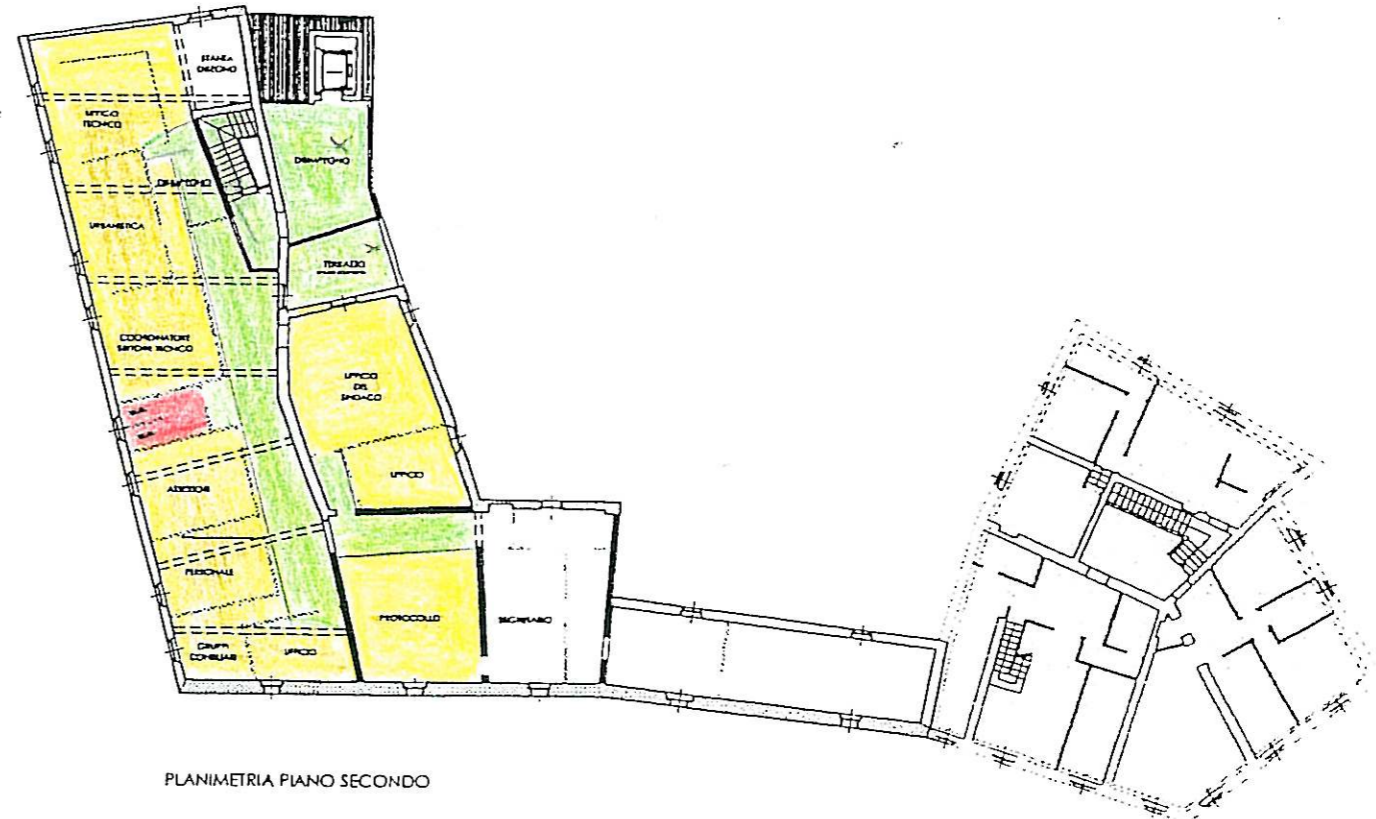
STANZA DEPOSITO

UFFICIO TECNICO

DISIMPEGNO

DISIMPEGNO

URBANISTICA

TERRAZZO

COORDINATORE SETTORE TECNICO

UFFICIO DEL SINDACO

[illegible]

ASSESSORI

UFFICIO

PERSONALE

PROTOCOLLO

SEGRETARIO

GRUPPI CONSILIARI

UFFICIO

PLANIMETRIA PIANO SECONDO